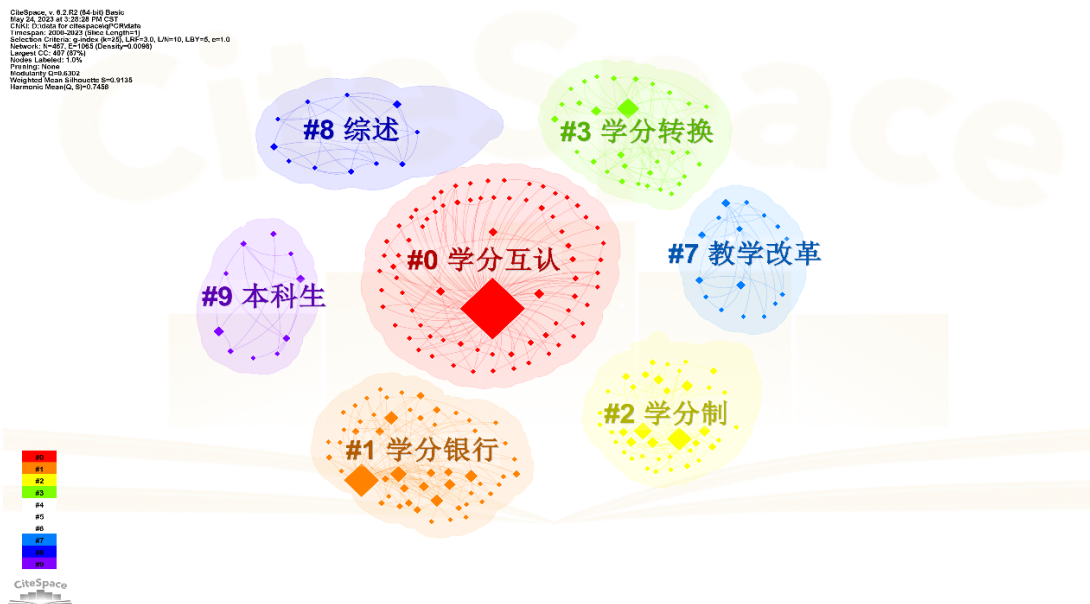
CiteSpace, v. 6.2.R2 (64-bit) Basic
May 24, 2023 at 3:28:28 PM CST
CNKI: D:\data for citespace\gPCR\data
Timespan: 2000-2023 (Slice Length=1)
Selection Criteria: g-index (k=25), LRF=3.0, L/N=10, LBY=5, e=1.0
Network: N=487, E=1065 (Density=0.0096)
Largest CC: 407 (97%)
Nodes Labeled: 1.0%
Pruning: None
Modularity Q=0.6302
Weighted Mean Silhouette S=0.9135
Harmonic Mean(Q, S)=0.7458

#8 综述

#3 学分转换

#0 学分互认

#7 教学改革

#9 本科生

#2 学分制

#1 学分银行

#0
#1
#2
#3
#4
#5
#6
#7
#8
#9

CiteSpace